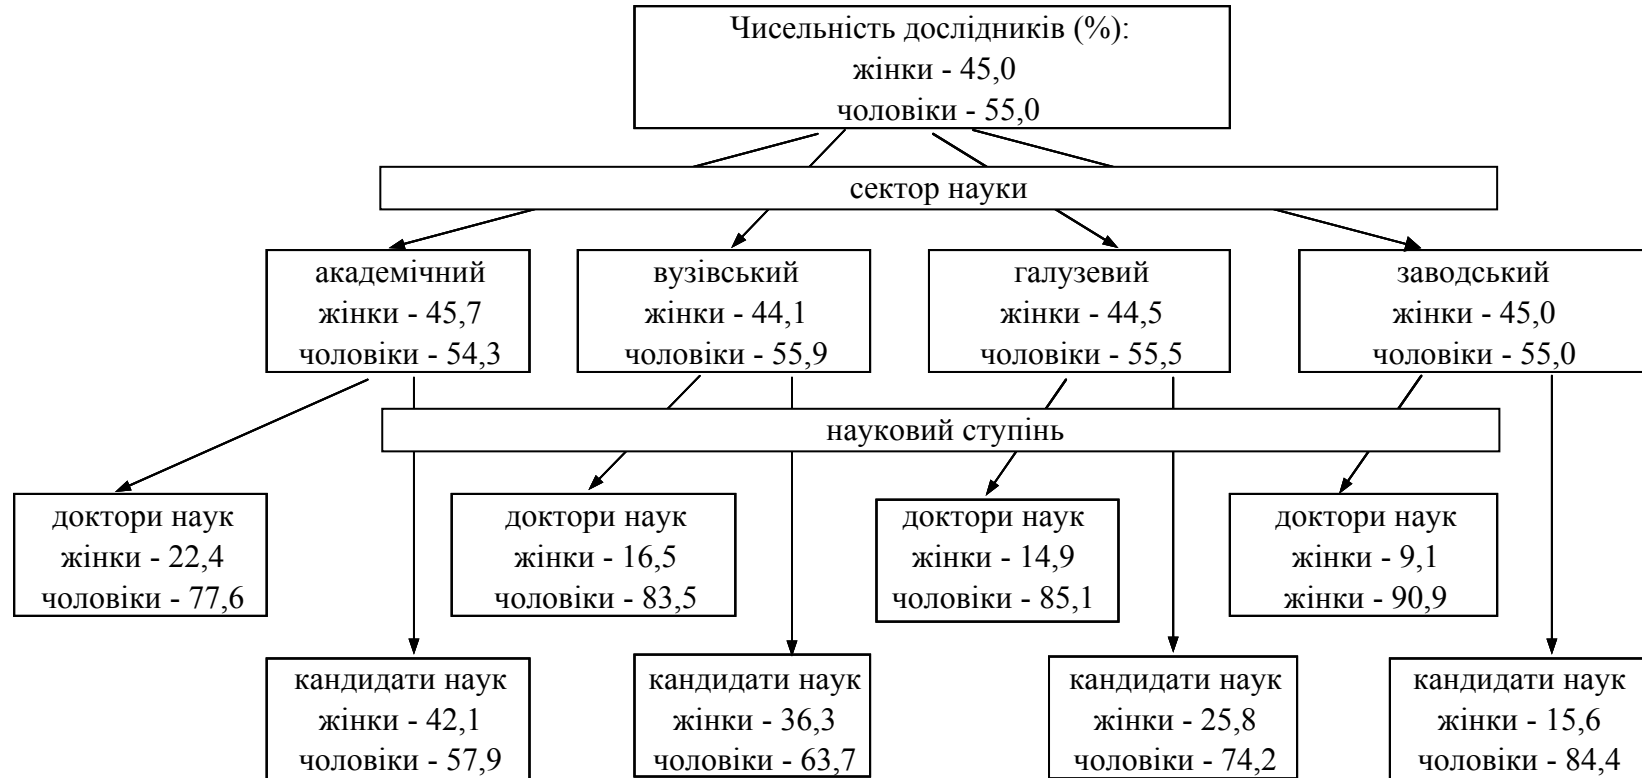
Чисельність дослідників (%):
жінки - 45,0
чоловіки - 55,0

сектор науки

академічний
жінки - 45,7
чоловіки - 54,3

вузівський
жінки - 44,1
чоловіки - 55,9

галузевий
жінки - 44,5
чоловіки - 55,5

заводський
жінки - 45,0
чоловіки - 55,0

науковий ступінь

доктори наук
жінки - 22,4
чоловіки - 77,6

доктори наук
жінки - 16,5
чоловіки - 83,5

доктори наук
жінки - 14,9
чоловіки - 85,1

доктори наук
жінки - 9,1
жінки - 90,9

кандидати наук
жінки - 42,1
чоловіки - 57,9

кандидати наук
жінки - 36,3
чоловіки - 63,7

кандидати наук
жінки - 25,8
чоловіки - 74,2

кандидати наук
жінки - 15,6
чоловіки - 84,4